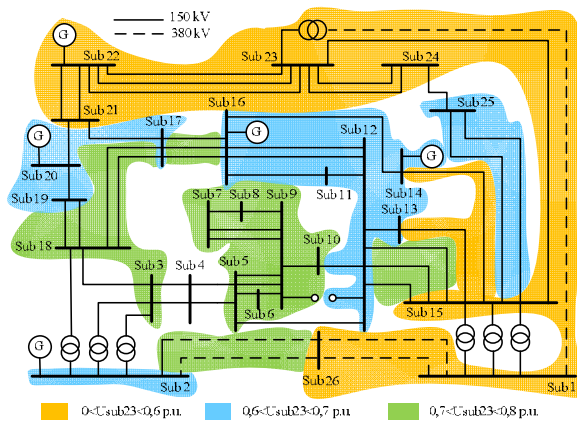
150 kV
380 kV
G
Sub 22
Sub 23
Sub 24
Sub 25
Sub 21
Sub 16
Sub 17
G
G
Sub 12
G
Sub 20
Sub 19
Sub 11
Sub 14
Sub 7
Sub 8
Sub 9
Sub 13
Sub 10
Sub 18
Sub 3
Sub 4
Sub 5
Sub 6
Sub 15
G
Sub 2
Sub 26
Sub 1
0<Usub23<0,6 p.u.
0,6<Usub23<0,7 p.u.
0,7<Usub23<0,8 p.u.